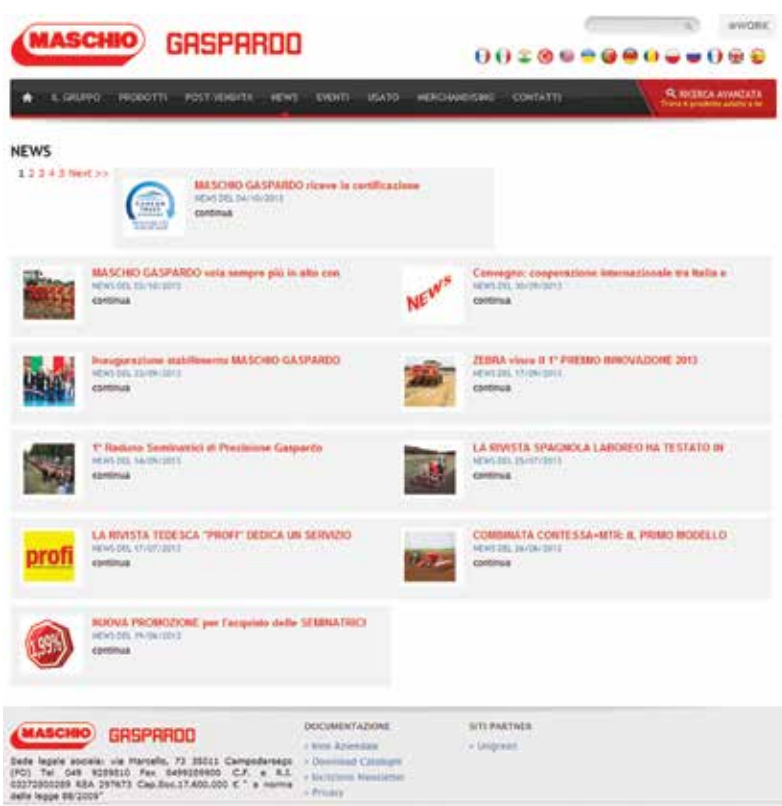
MASCHIO GASPARDO

@WORK

IL GRUPPO PRODOTTI POST-VENDITA NEWS EVENTI USATO MERCHANDISING CONTATTI

RICERCA AVANZATA
Trova il prodotto adatto a te

NEWS

1 2 3 4 5 Next >>

MASCHIO GASPARDO riceve la certificazione
NEWS DEL 04/10/2013
continua

MASCHIO GASPARDO vola sempre più in alto con
NEWS DEL 03/10/2013
continua

NEWS
Convegno: cooperazione internazionale tra Italia e
NEWS DEL 30/09/2013
continua

Inaugurazione stabilimento MASCHIO GASPARDO
NEWS DEL 23/09/2013
continua

ZEBRA vince il 1° PREMIO INNOVAZIONE 2013
NEWS DEL 17/09/2013
continua

1° Raduno Seminatrici di Precisione Gaspardo
NEWS DEL 16/09/2013
continua

LA RIVISTA SPAGNOLA LABOREO HA TESTATO IN
NEWS DEL 25/07/2013
continua

profi
LA RIVISTA TEDESCA "PROFI" DEDICA UN SERVIZIO
NEWS DEL 17/07/2013
continua

COMBINATA CONTESSA+MTR: IL PRIMO MODELLO
NEWS DEL 26/06/2013
continua

1,99%
NUOVA PROMOZIONE per l'acquisto delle SEMINATRICI
NEWS DEL 19/06/2013
continua

MASCHIO GASPARDO

Sede legale sociale: via Marcello, 73 35011 Campodarsego (PD) Tel. 049 9289810 Fax. 0499289900 C.F. e R.I. 03272000289 REA 297673 Cap.Soc.17.400.000 € * a norma della legge 88/2009*

DOCUMENTAZIONE
» Aree Aziendali
» Download Cataloghi
» Iscrizione Newsletter
» Privacy

SITI PARTNER
» Unigreen